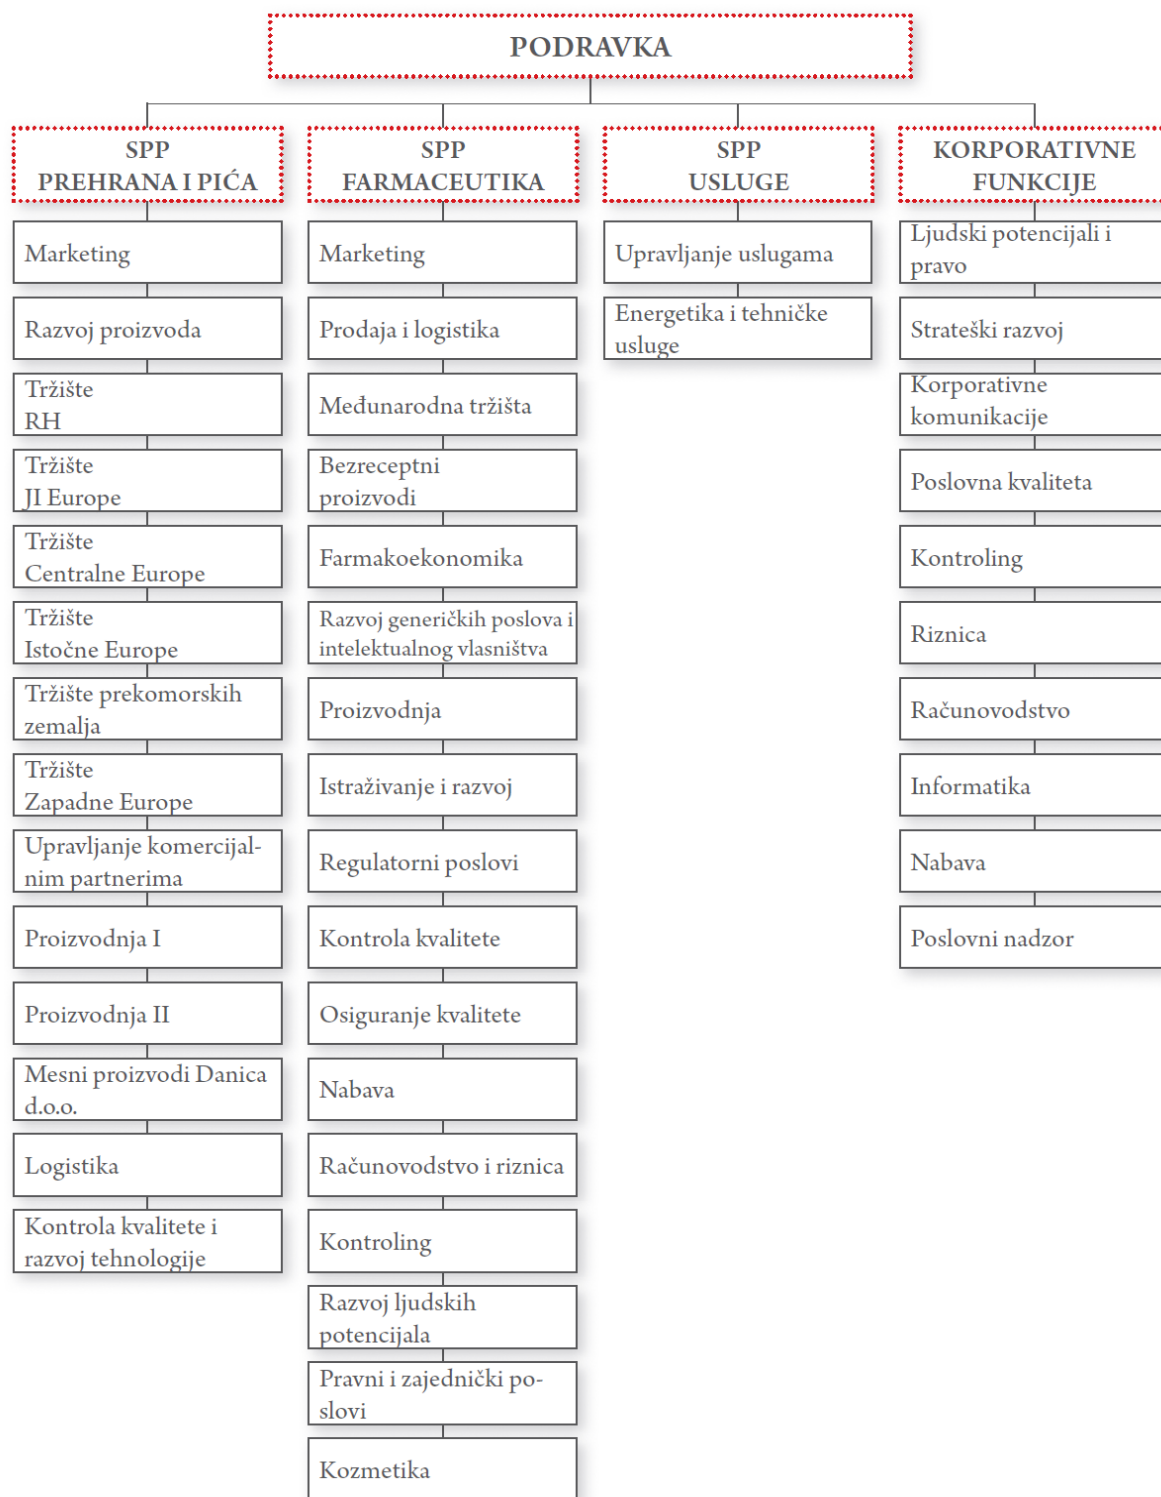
PODRAVKA

SPP
PREHRANA I PIĆA

Marketing

Razvoj proizvoda

Tržište
RH

Tržište
JI Europe

Tržište
Centralne Europe

Tržište
Istočne Europe

Tržište prekomorskih zemalja

Tržište
Zapadne Europe

Upravljanje komercijalnim partnerima

Proizvodnja I

Proizvodnja II

Mesni proizvodi Danica d.o.o.

Logistika

Kontrola kvalitete i razvoj tehnologije

SPP
FARMACEUTIKA

Marketing

Prodaja i logistika

Međunarodna tržišta

Bezreceptni proizvodi

Farmakoekonomika

Razvoj generičkih poslova i intelektualnog vlasništva

Proizvodnja

Istraživanje i razvoj

Regulatorni poslovi

Kontrola kvalitete

Osiguranje kvalitete

Nabava

Računovodstvo i riznica

Kontroling

Razvoj ljudskih potencijala

Pravni i zajednički poslovi

Kozmetika

SPP
USLUGE

Upravljanje uslugama

Energetika i tehničke usluge

KORPORATIVNE
FUNKCIJE

Ljudski potencijali i pravo

Strateški razvoj

Korporativne komunikacije

Poslovna kvaliteta

Kontroling

Riznica

Računovodstvo

Informatika

Nabava

Poslovni nadzor